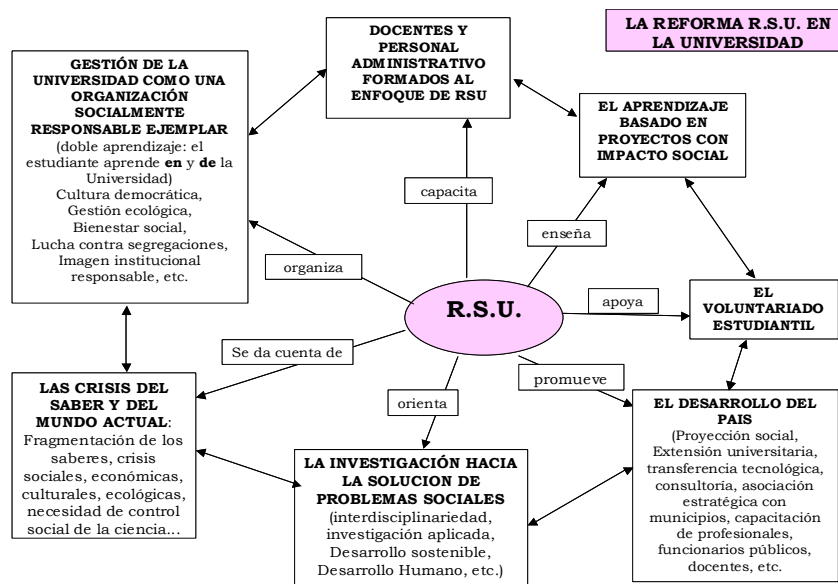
LA REFORMA R.S.U. EN LA UNIVERSIDAD

DOCENTES Y PERSONAL ADMINISTRATIVO FORMADOS AL ENFOQUE DE RSU

GESTIÓN DE LA UNIVERSIDAD COMO UNA ORGANIZACIÓN SOCIALMENTE RESPONSABLE EJEMPLAR
(doble aprendizaje: el estudiante aprende **en** y **de** la Universidad)
Cultura democrática,
Gestión ecológica,
Bienestar social,
Lucha contra segregaciones,
Imagen institucional responsable, etc.

EL APRENDIZAJE BASADO EN PROYECTOS CON IMPACTO SOCIAL

capacita

enseña

organiza

R.S.U.

apoya

EL VOLUNTARIADO ESTUDIANTIL

Se da cuenta de

promueve

orienta

LAS CRISIS DEL SABER Y DEL MUNDO ACTUAL:
Fragmentación de los saberes, crisis sociales, económicas, culturales, ecológicas, necesidad de control social de la ciencia...

LA INVESTIGACIÓN HACIA LA SOLUCION DE PROBLEMAS SOCIALES
(interdisciplinariedad, investigación aplicada, Desarrollo sostenible, Desarrollo Humano, etc.)

EL DESARROLLO DEL PAIS
(Proyección social, Extensión universitaria, transferencia tecnológica, consultoría, asociación estratégica con municipios, capacitación de profesionales, funcionarios públicos, docentes, etc.